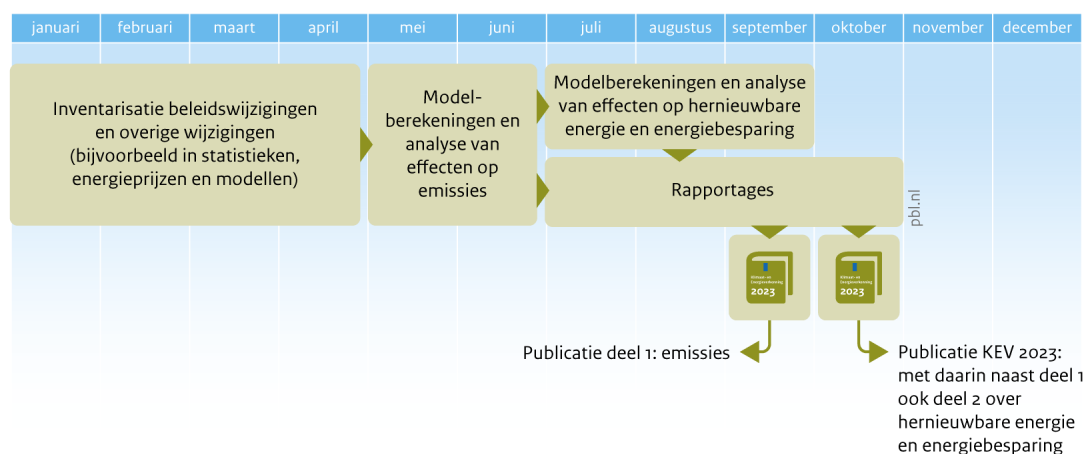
| januari | februari | maart | april | mei | juni | juli | augustus | september | oktober | november | december |
|---|---|---|---|---|---|---|---|---|---|---|---|

Inventarisatie beleidswijzigingen en overige wijzigingen (bijvoorbeeld in statistieken, energieprijzen en modellen)

Modelberekeningen en analyse van effecten op emissies

Modelberekeningen en analyse van effecten op hernieuwbare energie en energiebesparing

Rapportages

pbl.nl

Klimaat- en Energieverkenning 2023

Klimaat- en Energieverkenning 2023

Publicatie deel 1: emissies

Publicatie KEV 2023: met daarin naast deel 1 ook deel 2 over hernieuwbare energie en energiebesparing